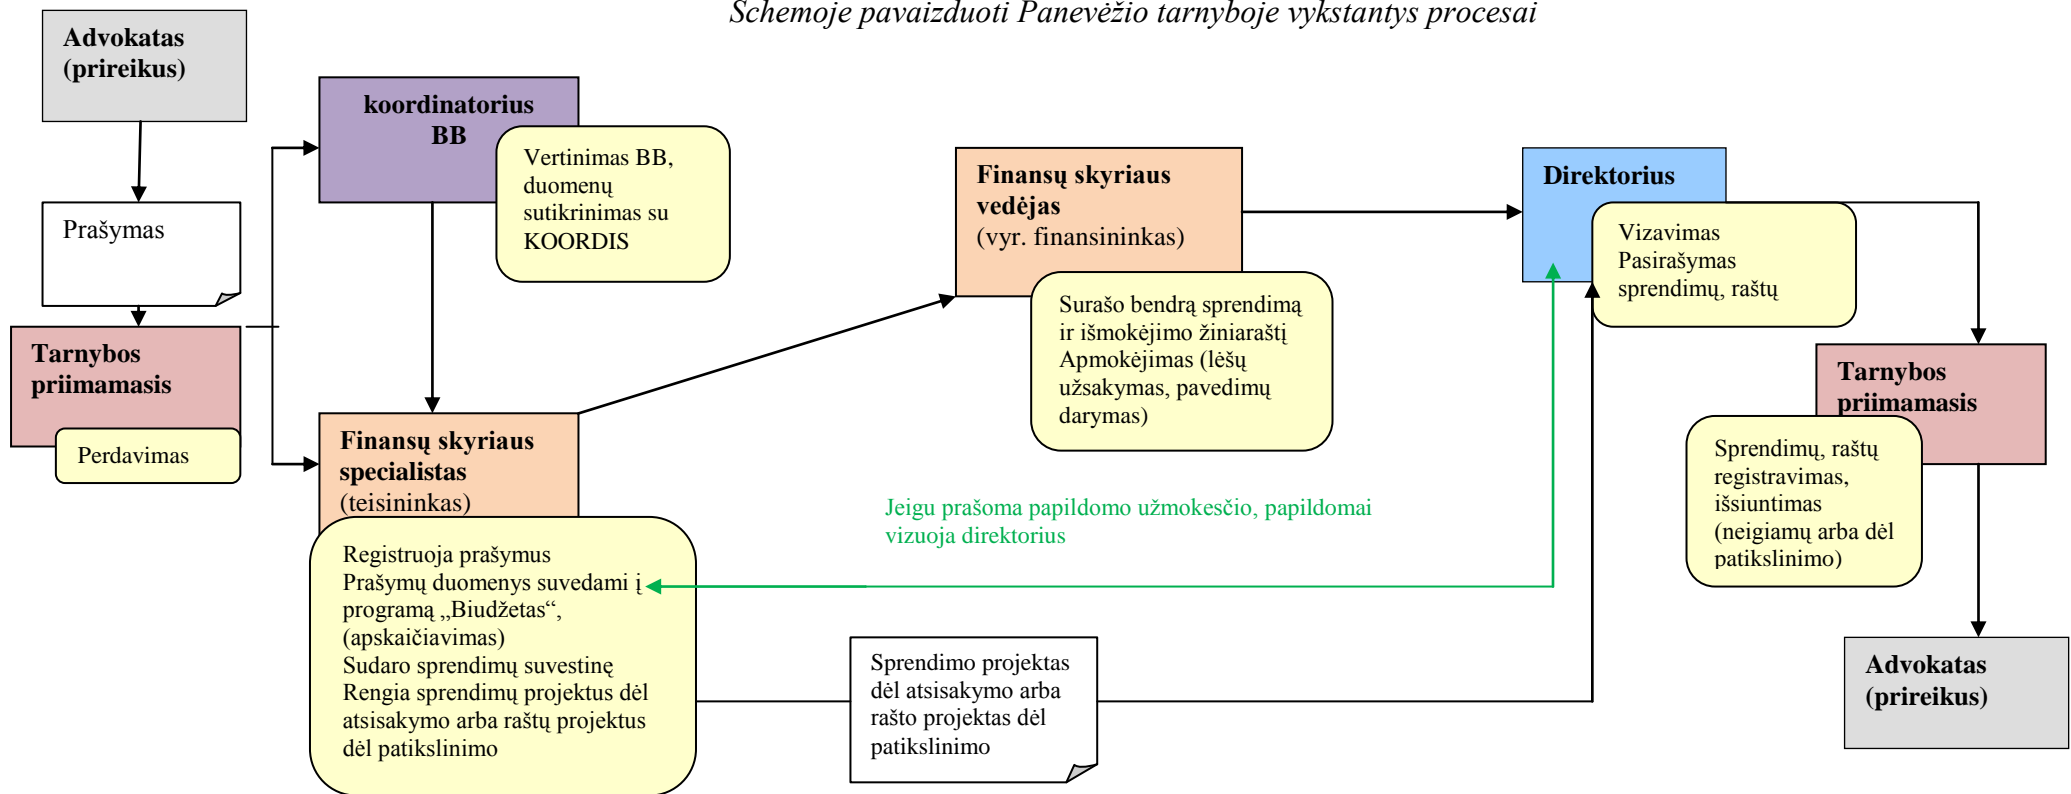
Schemoje pavaizduoti Panevėžio tarnyboje vykstantys procesai

Advokatas (prireikus)

Prašymas

Tarnybos priimamasis

Perdavimas

koordinatorius BB

Vertinimas BB, duomenų sutikrinimas su KOORDIS

Finansų skyriaus specialistas (teisininkas)

Registruoja prašymus
Prašymų duomenys suvedami į programą „Biudžetas“, (apskaičiavimas)
Sudaro sprendimų suvestinę
Rengia sprendimų projektus dėl atsisakymo arba raštų projektus dėl patikslinimo

Finansų skyriaus vedėjas (vyr. finansininkas)

Surašo bendrą sprendimą ir išmokėjimo žiniaraštį
Apmokėjimas (lėšų užsakymas, pavedimų darymas)

Jeigu prašoma papildomo užmokesčio, papildomai vizuoja direktorius

Sprendimo projektas dėl atsisakymo arba rašto projektas dėl patikslinimo

Direktorius

Vizavimas
Pasirašymas sprendimų, raštų

Tarnybos priimamasis

Sprendimų, raštų registravimas, išsiuntimas (neigiamų arba dėl patikslinimo)

Advokatas (prireikus)